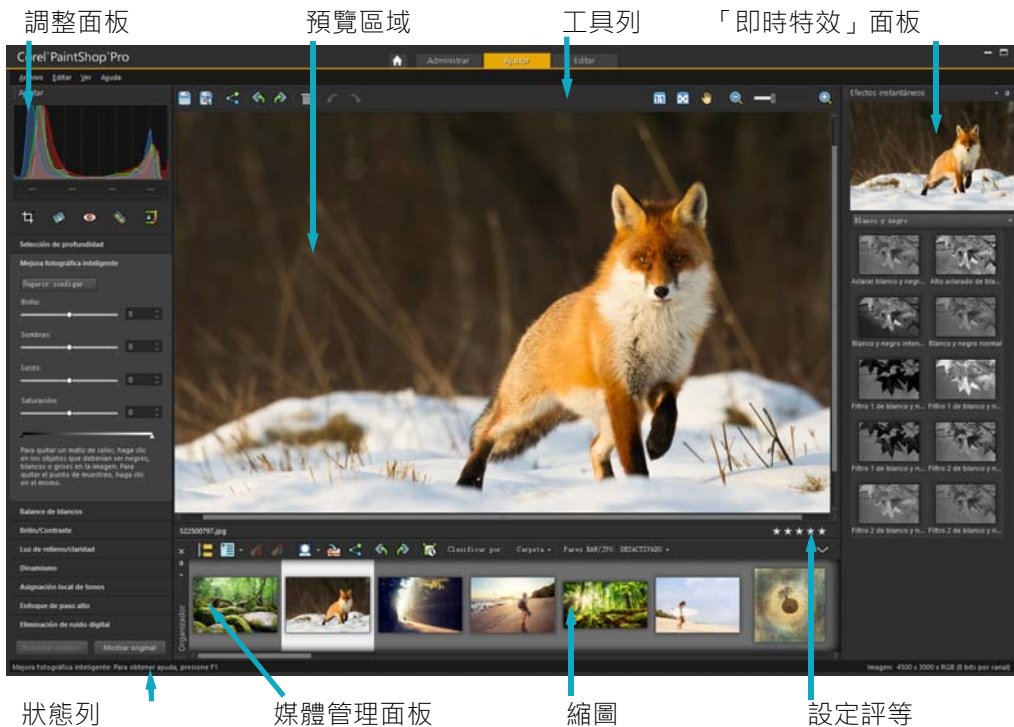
調整面板

預覽區域

工具列

「即時特效」面板

Corel PaintShop Pro

Administrar Ajustar Editar

Archivo Editar Ver Ayuda

Ajustar

Selección de profundidad

Mejora fotográfica inteligente

Sugerir configur.

Brillo:

Sombras:

Luces:

Saturación:

Para quitar un matiz de color, haga clic en los objetos que deberían ser negros, blancos o grises en la imagen. Para quitar el punto de muestreo, haga clic en el mismo.

Balance de blancos

Brillo/Contraste

Luz de relleno/claridad

Dinamismo

Asignación local de tonos

Enfoque de paso alto

Eliminación de ruido digital

Mostrar original

Efectos instantáneos

Blanco y negro

Aclarar blanco y negr...

Alto aclarado de bla...

Blanco y negro inten...

Blanco y negro normal

Filtro 1 de blanco y n...

Filtro 1 de blanco y n...

Filtro 1 de blanco y n...

Filtro 2 de blanco y n...

Filtro 2 de blanco y n...

Filtro 2 de blanco y n...

522500797.jpg

Clasificar por: Carpeta Pares RAW/JPG: DESACTIVADO

Organizador

Mejora fotográfica inteligente: Para obtener ayuda, presione F1

Imagen: 4500 x 3000 x RGB (8 bits por canal)

狀態列

媒體管理面板

縮圖

設定評等